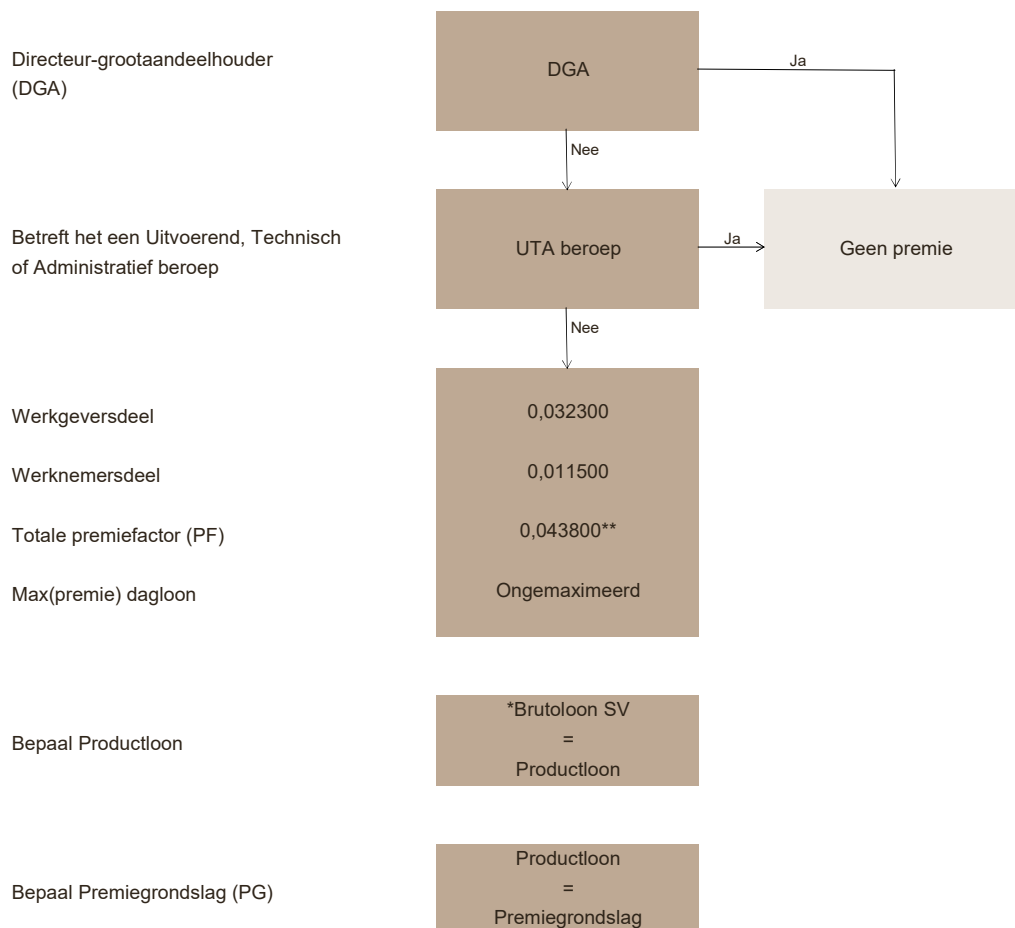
Directeur-grootaandeelhouder (DGA)

DGA

Ja

Nee

Betreft het een Uitvoerend, Technisch of Administratief beroep

UTA beroep

Ja

Geen premie

Nee

Werkgeversdeel

0,032300

Werknemersdeel

0,011500

Totale premiefactor (PF)

0,043800**

Max(premie) dagloon

Ongemaximeerd

Bepaal Productloon

*Brutoloon SV
=
Productloon

Bepaal Premiegrondslag (PG)

Productloon
=
Premiegrondslag